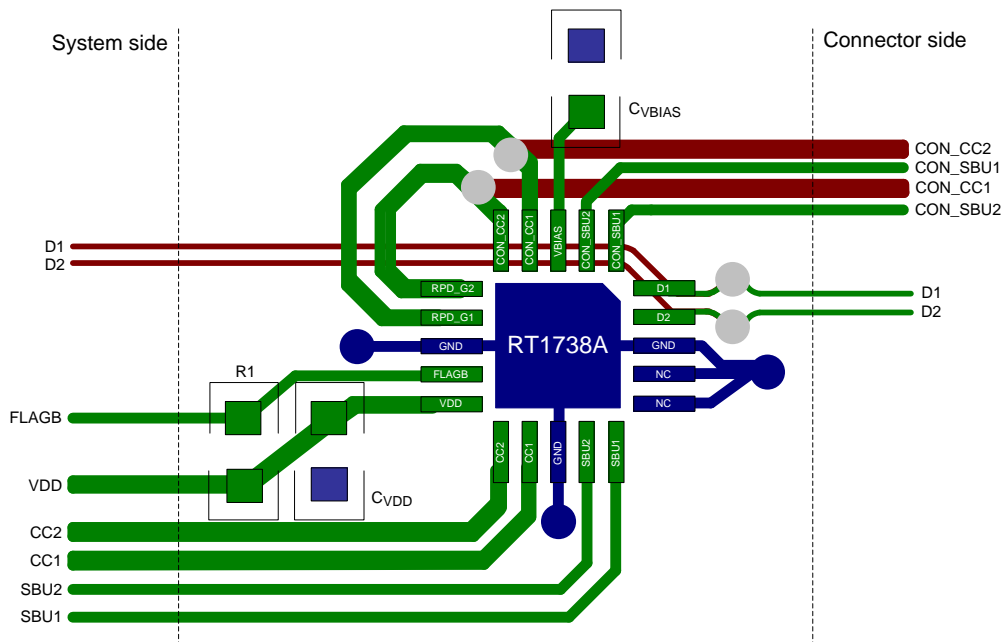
System side

Connector side

$C_{VBIAS}$

CON_CC2
CON_SBU1
CON_CC1
CON_SBU2

D1
D2

CON_CC2
CON_CC1
VBIAS
CON_SBU2
CON_SBU1

RPD_G2
RPD_G1
GND
FLAGB
VDD

RT1738A

D1
D2
GND
NC
NC

D1
D2

R1

FLAGB

VDD

$C_{VDD}$

CC2
CC1
GND
SBU2
SBU1

CC2
CC1
SBU2
SBU1